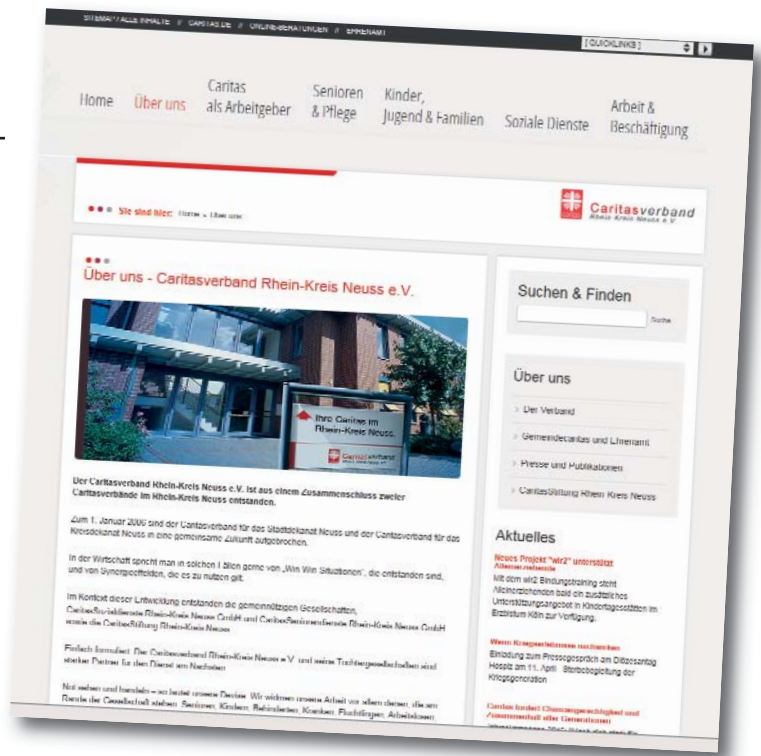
SITEMAP/ALLE INHALTE // CARITAS.DE // ONLINE-BERATUNGEN // EHRENAMT

[ QUICKLINKS ]

Home Über uns Caritas als Arbeitgeber Senioren & Pflege Kinder, Jugend & Familien Soziale Dienste Arbeit & Beschäftigung

Sie sind hier: Home » Über uns

Caritasverband Rhein-Kreis Neuss e.V.

Über uns - Caritasverband Rhein-Kreis Neuss e.V.

Ihre Caritas im Rhein-Kreis Neuss.

Caritasverband

Der Caritasverband Rhein-Kreis Neuss e.V. ist aus einem Zusammenschluss zweier Caritasverbände im Rhein-Kreis Neuss entstanden.

Zum 1. Januar 2006 sind der Caritasverband für das Stadtdekanat Neuss und der Caritasverband für das Kreisdekanat Neuss in eine gemeinsame Zukunft aufgebrochen.

In der Wirtschaft spricht man in solchen Fällen gerne von „Win Win Situationen", die entstanden sind, und von Synergieeffekten, die es zu nutzen gilt.

Im Kontext dieser Entwicklung entstanden die gemeinnützigen Gesellschaften, CaritasSozialdienste Rhein-Kreis Neuss GmbH und CaritasSeniorendienste Rhein-Kreis Neuss GmbH sowie die CaritasStiftung Rhein-Kreis Neuss.

Einfach formuliert: Der Caritasverband Rhein-Kreis Neuss e.V. und seine Tochtergesellschaften sind starker Partner für den Dienst am Nächsten.

Nat sehen und handeln – so heisst unsere Devise. Wir widmen unsere Arbeit vor allem denen, die am Rande der Gesellschaft stehen: Senioren, Kindern, Behinderten, Kranken, Flüchtlingen, Arbeitslosen

Suchen & Finden

Suche

Über uns

Der Verband

Gemeindecaritas und Ehrenamt

Presse und Publikationen

CaritasStiftung Rhein Kreis Neuss

Aktuelles

Neues Projekt "wir2" unterstützt Alleinerziehende

Mit dem wir2 Bindungstraining steht Alleinerziehenden bald ein zusätzliches Unterstützungsangebot in Kindertagesstätten im Erzbistum Köln zur Verfügung.

Wenn Kriegserlebnisse nachwirken

Einladung zum Pressegespräch am Diözesantag Hospiz am 11. April: Sterbebegleitung der Kriegsgeneration

Caritas fordert Chancengerechtigkeit und Zusammenhalt der Generationen

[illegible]